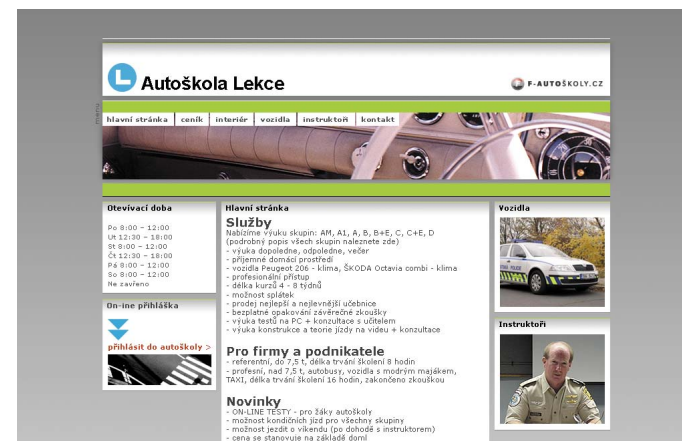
L Autoškola Lekce

F-AUTOŠKOLY.CZ

hlavní stránka | ceník | interiér | vozidla | instruktoři | kontakt

Otevírací doba

Po 8:00 – 12:00
Út 12:30 – 18:00
St 8:00 – 12:00
Čt 12:30 – 18:00
Pá 8:00 – 12:00
So 8:00 – 12:00
Ne zavřeno

On-ine přihláška

přihlásit do autoškoly >

Hlavní stránka

Služby

Nabízíme výuku skupin: AM, A1, A, B, B+E, C, C+E, D
(podrobný popis všech skupin naleznete zde)
- výuka dopoledne, odpoledne, večer
- příjemné domácí prostředí
- vozidla Peugeot 206 - klima, ŠKODA Octavia combi - klima
- profesionální přístup
- délka kurzů 4 - 8 týdnů
- možnost splátek
- prodej nejlepší a nejlevnější učebnice
- bezplatné opakování závěrečné zkoušky
- výuka testů na PC + konzultace s učitelem
- výuka konstrukce a teorie jízdy na videu + konzultace

Pro firmy a podnikatele

- referentní, do 7,5 t, délka trvání školení 8 hodin
- profesní, nad 7,5 t, autobusy, vozidla s modrým majákem, TAXI, délka trvání školení 16 hodin, zakončeno zkouškou

Novinky

- ON-LINE TESTY - pro žáky autoškoly
- možnost kondičních jízd pro všechny skupiny
- možnost jezdit o víkendu (po dohodě s instruktorem)
- cena se stanovuje na základě doml

Vozidla

Instruktoři